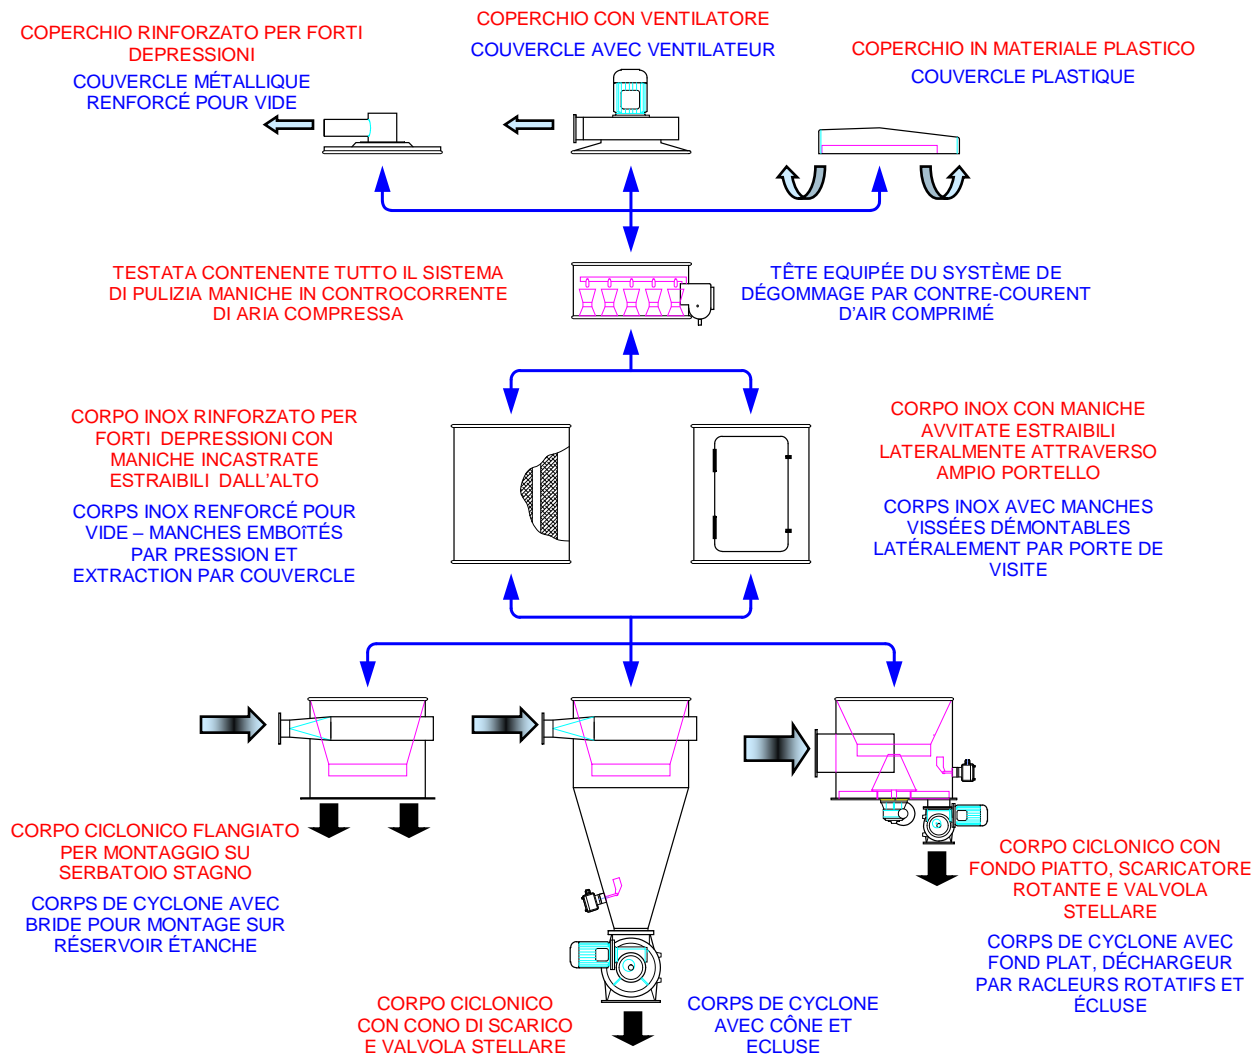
COPERCHIO RINFORZATO PER FORTI DEPRESSIONI

COUVERCLE MÉTALLIQUE RENFORCÉ POUR VIDE

COPERCHIO CON VENTILATORE

COUVERCLE AVEC VENTILATEUR

COPERCHIO IN MATERIALE PLASTICO

COUVERCLE PLASTIQUE

TESTATA CONTENENTE TUTTO IL SISTEMA DI PULIZIA MANICHE IN CONTROCORRENTE DI ARIA COMPRESSA

TÊTE EQUIPÉE DU SYSTÈME DE DÉGOMMAGE PAR CONTRE-COURENT D'AIR COMPRIMÉ

CORPO INOX RINFORZATO PER FORTI DEPRESSIONI CON MANICHE INCASTRATE ESTRAIBILI DALL'ALTO

CORPS INOX RENFORCÉ POUR VIDE – MANCHES EMBOîTÉS PAR PRESSION ET EXTRACTION PAR COUVERCLE

CORPO INOX CON MANICHE AVVITATE ESTRAIBILI LATERALMENTE ATTRAVERSO AMPIO PORTELLO

CORPS INOX AVEC MANCHES VISSÉES DÉMONTABLES LATÉRALEMENT PAR PORTE DE VISITE

CORPO CICLONICO FLANGIATO PER MONTAGGIO SU SERBATOIO STAGNO

CORPS DE CYCLONE AVEC BRIDE POUR MONTAGE SUR RÉSERVOIR ÉTANCHE

CORPO CICLONICO CON FONDO PIATTO, SCARICATORE ROTANTE E VALVOLA STELLARE

CORPS DE CYCLONE AVEC FOND PLAT, DÉCHARGEUR PAR RACLEURS ROTATIFS ET ÉCLUSE

CORPO CICLONICO CON CONO DI SCARICO E VALVOLA STELLARE

CORPS DE CYCLONE AVEC CÔNE ET ECLUSE